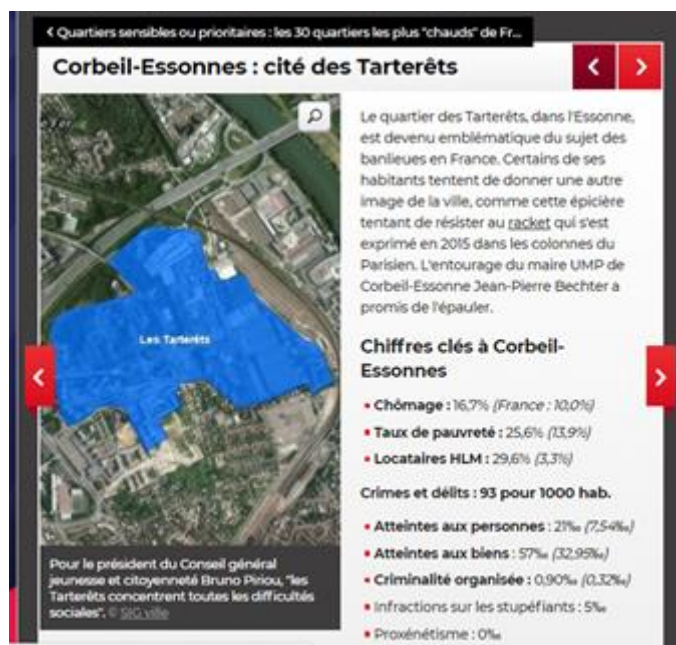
‹ Quartiers sensibles ou prioritaires : les 30 quartiers les plus "chauds" de Fr...

Corbeil-Essonnes : cité des Tarterêts

Les Tarterêts

Pour le président du Conseil général jeunesse et citoyenneté Bruno Piriou, "les Tarterêts concentrent toutes les difficultés sociales". © SIG ville

Le quartier des Tarterêts, dans l'Essonne, est devenu emblématique du sujet des banlieues en France. Certains de ses habitants tentent de donner une autre image de la ville, comme cette épicière tentant de résister au racket qui s'est exprimé en 2015 dans les colonnes du Parisien. L'entourage du maire UMP de Corbeil-Essonne Jean-Pierre Bechter a promis de l'épauler.

Chiffres clés à Corbeil-Essonnes

• Chômage : 16,7% (France : 10,0%)
• Taux de pauvreté : 25,6% (13,9%)
• Locataires HLM : 29,6% (3,3%)

Crimes et délits : 93 pour 1000 hab.

• Atteintes aux personnes : 21‰ (7,54‰)
• Atteintes aux biens : 57‰ (32,95‰)
• Criminalité organisée : 0,90‰ (0,32‰)
• Infractions sur les stupéfiants : 5‰
• Proxénétisme : 0‰